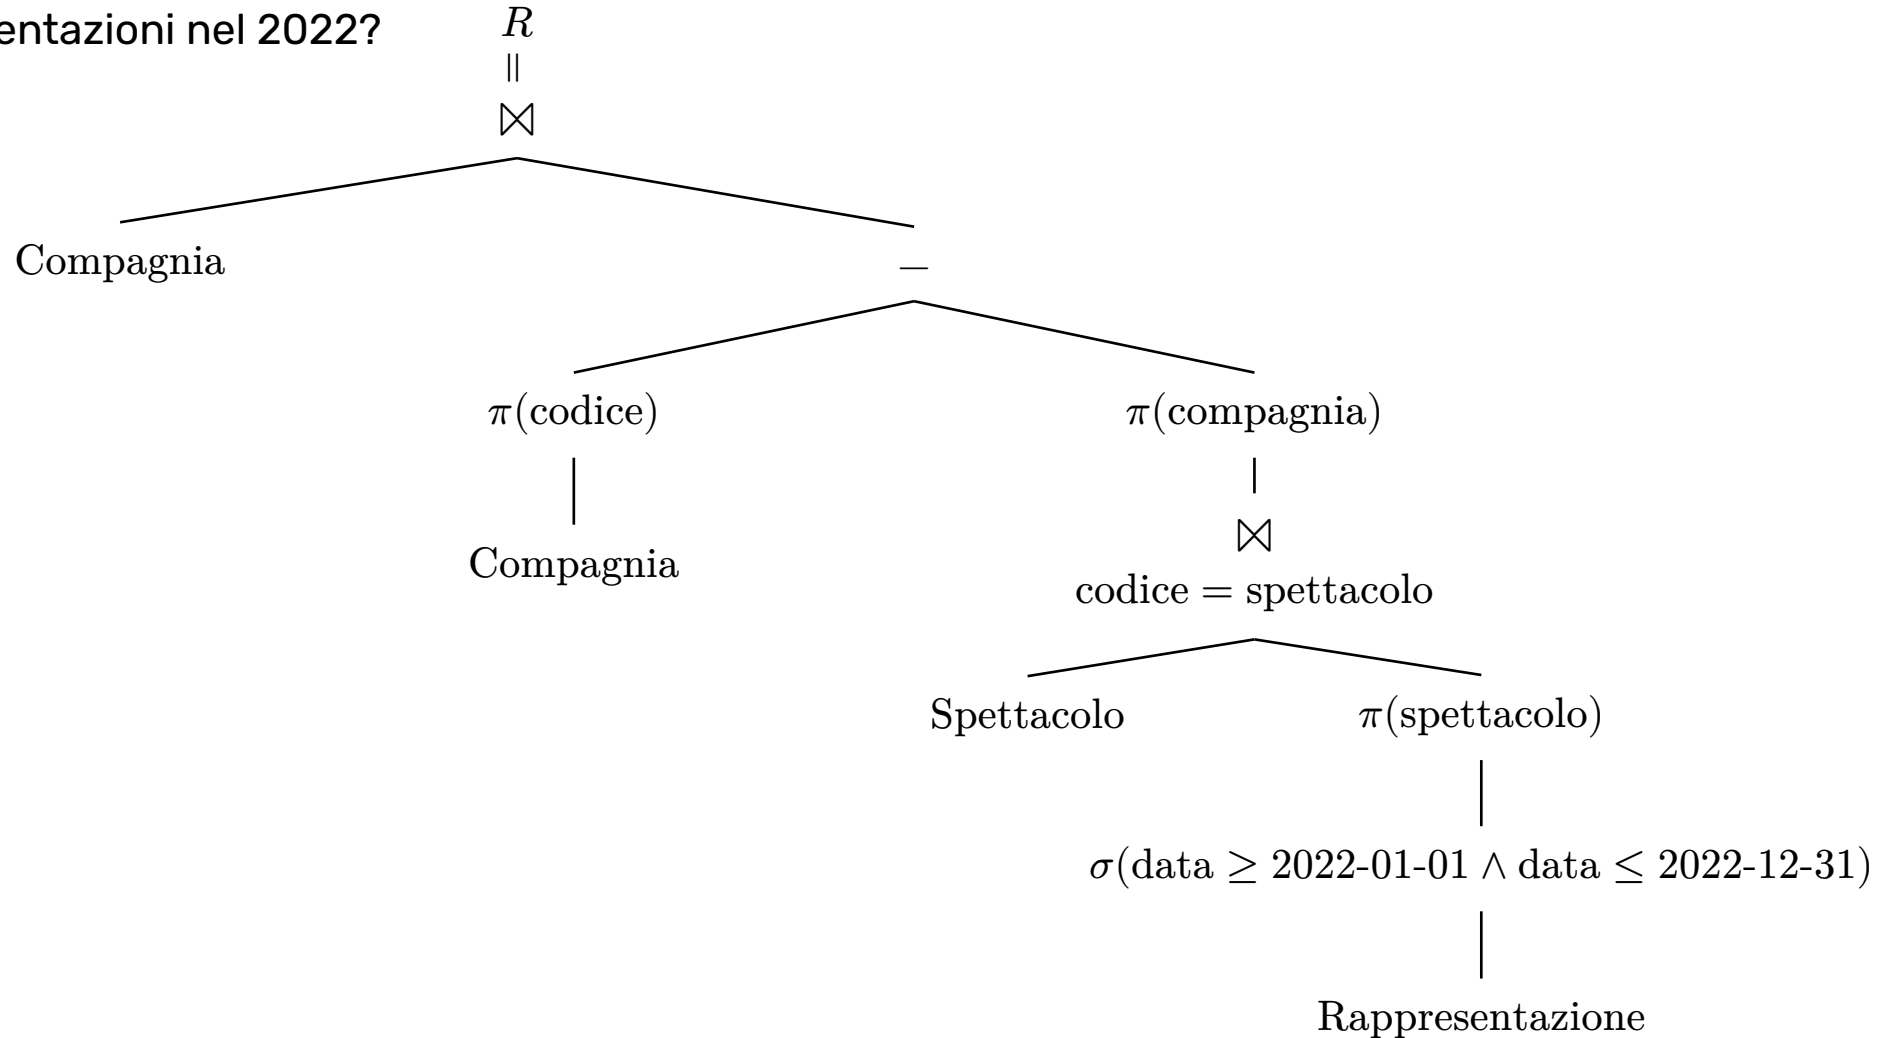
entazioni nel 2022?

$R$
$\parallel$
$\bowtie$

Compagnia

$-$

$\pi(\text{codice})$

Compagnia

$\pi(\text{compagnia})$

$\bowtie$
$\text{codice} = \text{spettacolo}$

Spettacolo

$\pi(\text{spettacolo})$

$\sigma(\text{data} \geq \text{2022-01-01} \wedge \text{data} \leq \text{2022-12-31})$

Rappresentazione